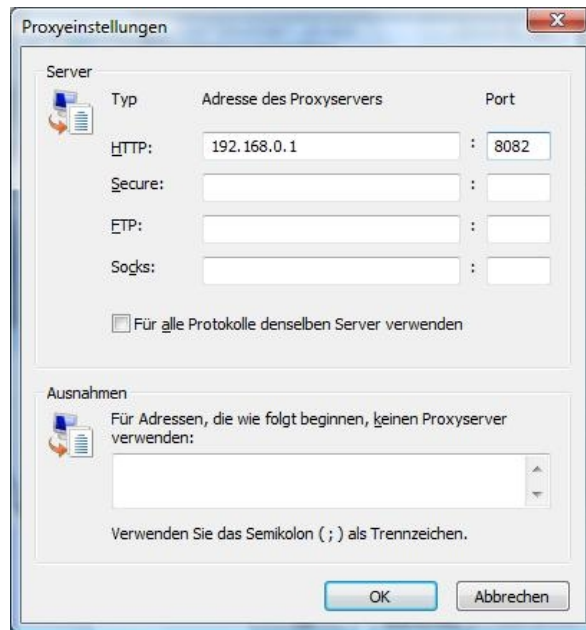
Proxyeinstellungen

Server

Typ Adresse des Proxyservers Port

HTTP: 192.168.0.1 : 8082

Secure: :

FTP: :

Socks: :

Für alle Protokolle denselben Server verwenden

Ausnahmen

Für Adressen, die wie folgt beginnen, keinen Proxyserver verwenden:

Verwenden Sie das Semikolon ( ; ) als Trennzeichen.

OK Abbrechen